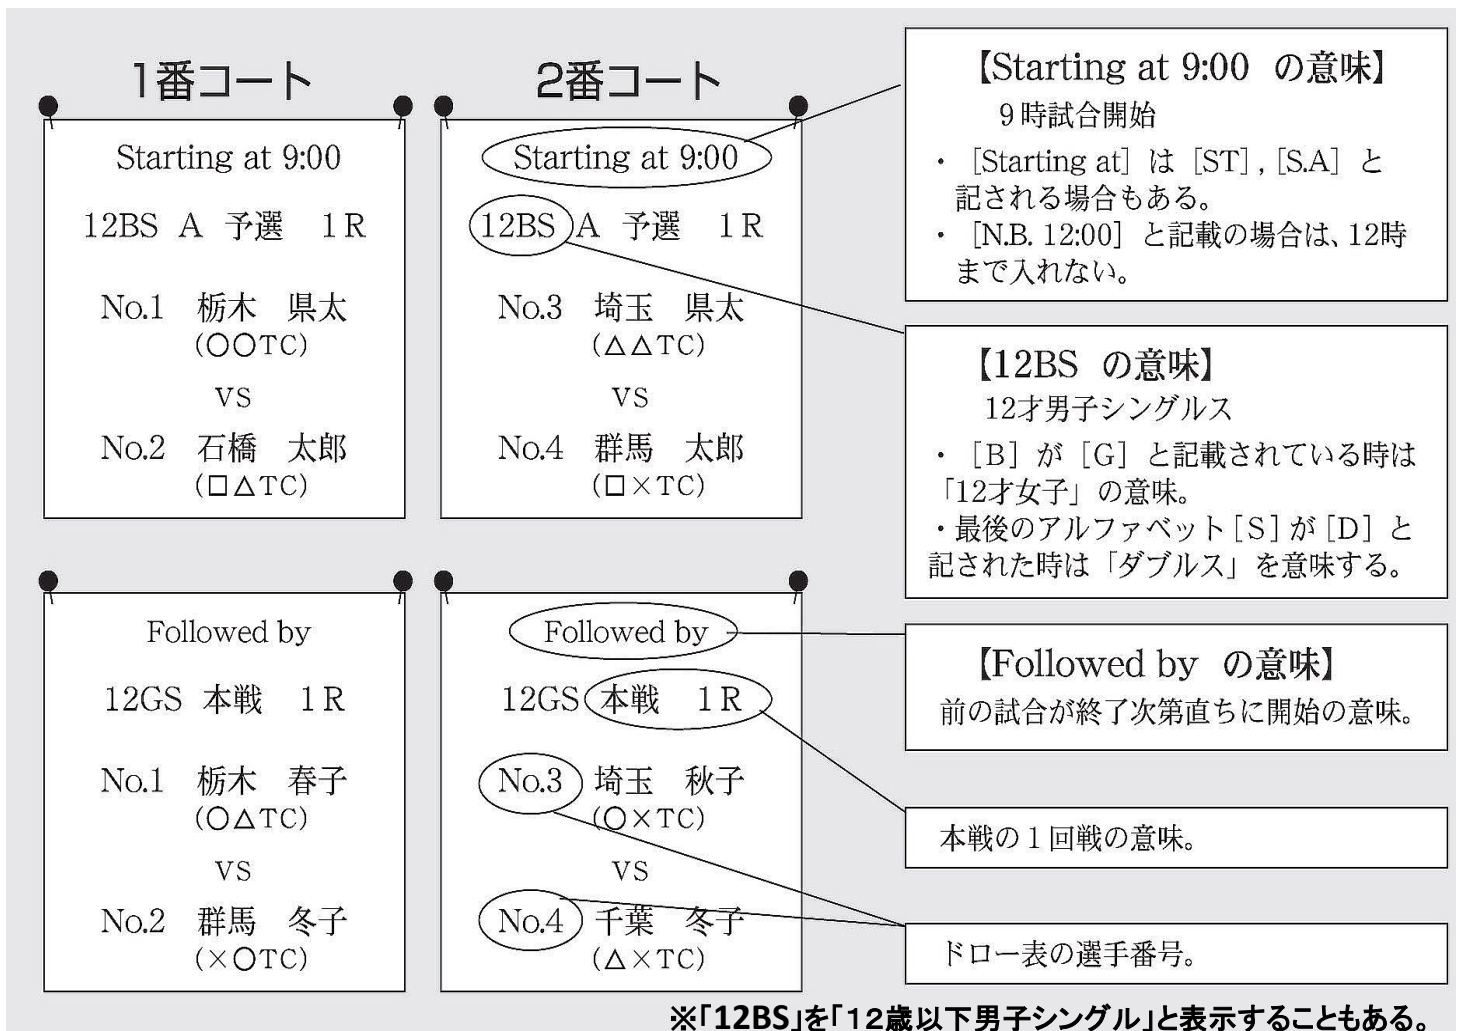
1番コート

Starting at 9:00

12BS A 予選 1R

No.1 栃木 県太
(○○TC)

vs

No.2 石橋 太郎
(□△TC)

2番コート

Starting at 9:00

12BS A 予選 1R

No.3 埼玉 県太
(△△TC)

vs

No.4 群馬 太郎
(□×TC)

【Starting at 9:00 の意味】
9時試合開始
・[Starting at] は [ST], [S.A] と記される場合もある。
・[N.B. 12:00] と記載の場合は、12時まで入れない。

【12BS の意味】
12才男子シングルス
・[B] が [G] と記載されている時は「12才女子」の意味。
・最後のアルファベット [S] が [D] と記された時は「ダブルス」を意味する。

Followed by

12GS 本戦 1R

No.1 栃木 春子
(○△TC)

vs

No.2 群馬 冬子
(×○TC)

Followed by

12GS 本戦 1R

No.3 埼玉 秋子
(○×TC)

vs

No.4 千葉 冬子
(△×TC)

【Followed by の意味】
前の試合が終了次第直ちに開始の意味。

本戦の1回戦の意味。

ドロー表の選手番号。

※「12BS」を「12歳以下男子シングル」と表示することもある。